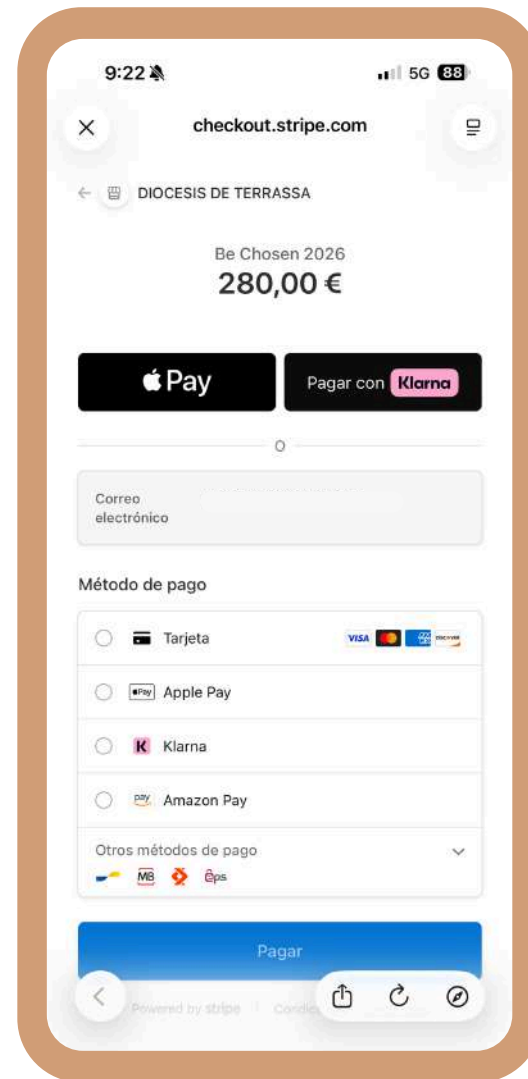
9:22

5G 88

checkout.stripe.com

DIOCESIS DE TERRASSA

Be Chosen 2026
280,00 €

 Pay

Pagar con Klarna

O

Correo electrónico

Método de pago

Tarjeta

VISA

Apple Pay

Klarna

Amazon Pay

Otros métodos de pago

MB

eps

Pagar

Powered by stripe | Condi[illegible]